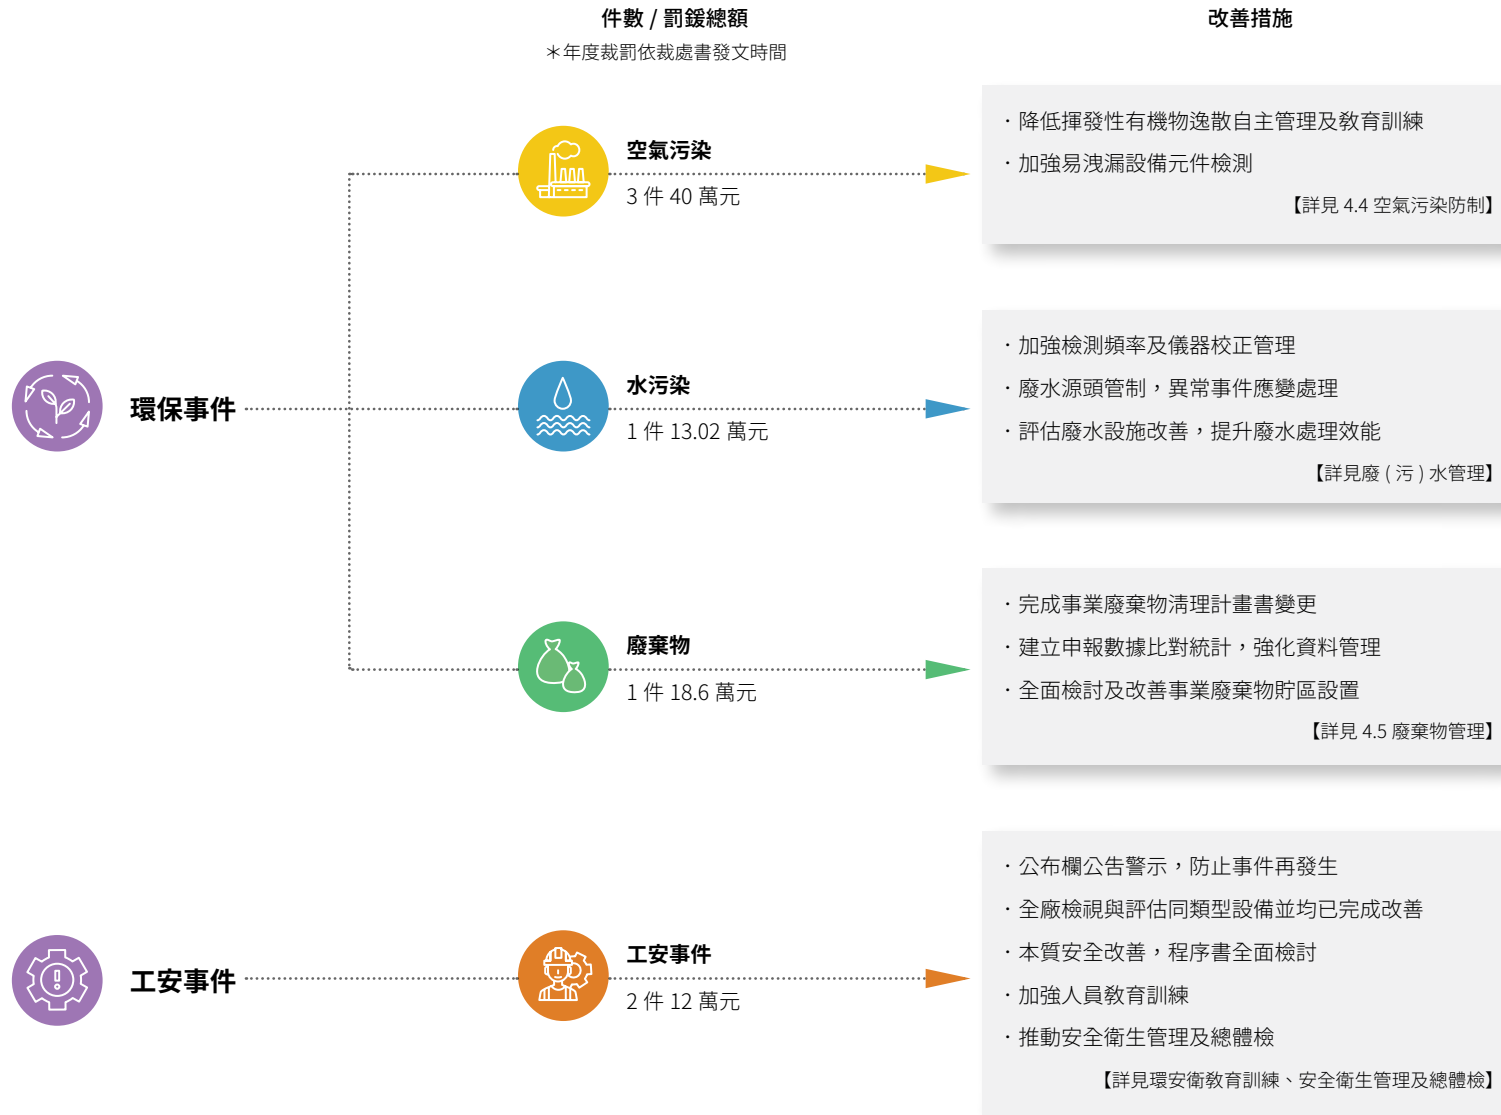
件數 / 罰鍰總額
＊年度裁罰依裁處書發文時間

改善措施

環保事件

空氣污染
3 件 40 萬元

・降低揮發性有機物逸散自主管理及教育訓練
・加強易洩漏設備元件檢測
【詳見 4.4 空氣污染防制】

水污染
1 件 13.02 萬元

・加強檢測頻率及儀器校正管理
・廢水源頭管制，異常事件應變處理
・評估廢水設施改善，提升廢水處理效能
【詳見廢 ( 污 ) 水管理】

廢棄物
1 件 18.6 萬元

・完成事業廢棄物清理計畫書變更
・建立申報數據比對統計，強化資料管理
・全面檢討及改善事業廢棄物貯區設置
【詳見 4.5 廢棄物管理】

工安事件

工安事件
2 件 12 萬元

・公布欄公告警示，防止事件再發生
・全廠檢視與評估同類型設備並均已完成改善
・本質安全改善，程序書全面檢討
・加強人員教育訓練
・推動安全衛生管理及總體檢
【詳見環安衛教育訓練、安全衛生管理及總體檢】